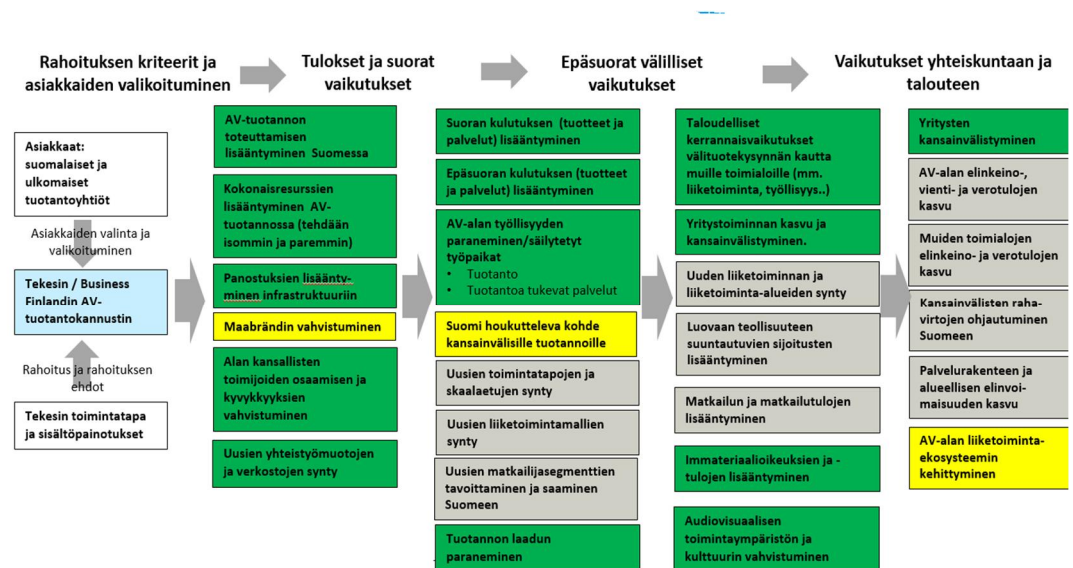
Rahoituksen kriteerit ja asiakkaiden valikoituminen

Tulokset ja suorat vaikutukset

Epäsuorat välilliset vaikutukset

Vaikutukset yhteiskuntaan ja talouteen

Asiakkaat: suomalaiset ja ulkomaiset tuotantoyhtiöt

Asiakkaiden valinta ja valikoituminen

Tekesin / Business Finlandin AV-tuotantokannustin

Rahoitus ja rahoituksen ehdot

Tekesin toimintatapa ja sisältöpainotukset

AV-tuotannon toteuttamisen lisääntyminen Suomessa

Kokonaisresurssien lisääntyminen AV-tuotannossa (tehdään isommin ja paremmin)

Panostuksien lisääntyminen infrastruktuuriin

Maabrändin vahvistuminen

Alan kansallisten toimijoiden osaamisen ja kyvykkyyksien vahvistuminen

Uusien yhteistyömuotojen ja verkostojen synty

Suoran kulutuksen (tuotteet ja palvelut) lisääntyminen

Epäsuoran kulutuksen (tuotteet ja palvelut) lisääntyminen

AV-alan työllisyyden paraneminen/säilytetyt työpaikat
• Tuotanto
• Tuotantoa tukevat palvelut

Suomi houkutteleva kohde kansainvälisille tuotannoille

Uusien toimintatapojen ja skaalaetujen synty

Uusien liiketoimintamallien synty

Uusien matkailijasegmenttien tavoittaminen ja saaminen Suomeen

Tuotannon laadun paraneminen

Taloudelliset kerrannaisvaikutukset välituotekysynnän kautta muille toimialoille (mm. liiketoiminta, työllisyys..)

Yritystoiminnan kasvu ja kansainvälistyminen.

Uuden liiketoiminnan ja liiketoiminta-alueiden synty

Luovaan teollisuuteen suuntautuvien sijoitusten lisääntyminen

Matkailun ja matkailutulojen lisääntyminen

Immateriaalioikeuksien ja -tulojen lisääntyminen

Audiovisuaalisen toimintaympäristön ja kulttuurin vahvistuminen

Yritysten kansainvälistyminen

AV-alan elinkeino-, vienti- ja verotulojen kasvu

Muiden toimialojen elinkeino- ja verotulojen kasvu

Kansainvälisten rahavirtojen ohjautuminen Suomeen

Palvelurakenteen ja alueellisen elinvoimaisuuden kasvu

AV-alan liiketoimintaekosysteemin kehittyminen